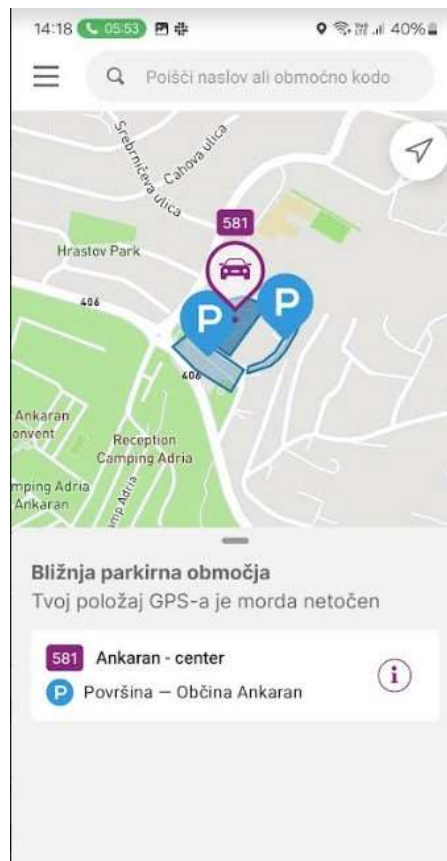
14:18 05:53 40%

Poišči naslov ali območno kodo

Srebrničeva ulica
Cahova ulica
581
Hrastov Park
406
P
P
406
Ankaran
onvent
Reception
Camping Adria
mping Adria
Ankaran
mp Adria

Bližnja parkirna območja
Tvoj položaj GPS-a je morda netočen

581 Ankaran - center
P Površina — Občina Ankaran